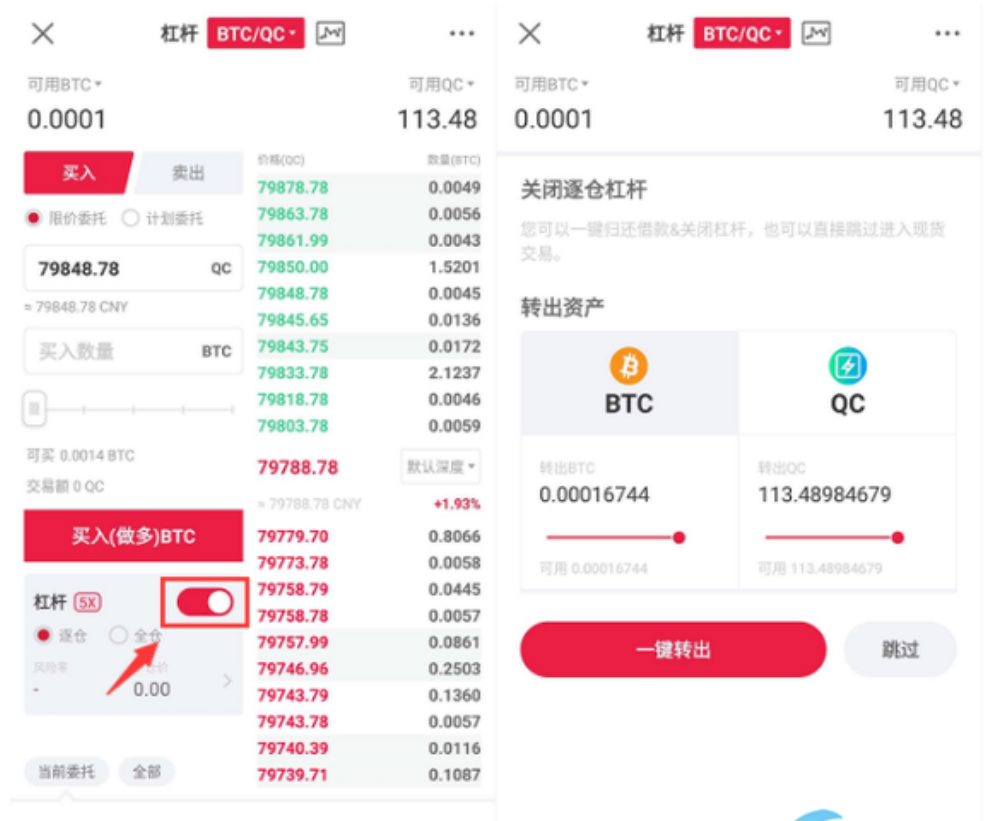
杠杆 BTC/QC

可用BTC
0.0001

可用QC
113.48

买入 卖出

限价委托 计划委托

79848.78 QC

≈ 79848.78 CNY

买入数量 BTC

可买 0.0014 BTC

交易额 0 QC

买入(做多)BTC

杠杆 5X

逐仓 全仓

风险率
-

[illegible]价
0.00

当前委托 全部

| 价格(QC) | 数量(BTC) |
|---|---|
| 79878.78 | 0.0049 |
| 79863.78 | 0.0056 |
| 79861.99 | 0.0043 |
| 79850.00 | 1.5201 |
| 79848.78 | 0.0045 |
| 79845.65 | 0.0136 |
| 79843.75 | 0.0172 |
| 79833.78 | 2.1237 |
| 79818.78 | 0.0046 |
| 79803.78 | 0.0059 |

79788.78 默认深度

≈ 79788.78 CNY +1.93%

| | |
|---|---|
| 79779.70 | 0.8066 |
| 79773.78 | 0.0058 |
| 79758.79 | 0.0445 |
| 79758.78 | 0.0057 |
| 79757.99 | 0.0861 |
| 79746.96 | 0.2503 |
| 79743.79 | 0.1360 |
| 79743.78 | 0.0057 |
| 79740.39 | 0.0116 |
| 79739.71 | 0.1087 |

杠杆 BTC/QC

可用BTC
0.0001

可用QC
113.48

关闭逐仓杠杆

您可以一键归还借款&关闭杠杆，也可以直接跳过进入现货交易。

转出资产

BTC

QC

转出BTC
0.00016744

可用 0.00016744

转出QC
113.48984679

可用 113.48984679

一键转出 跳过